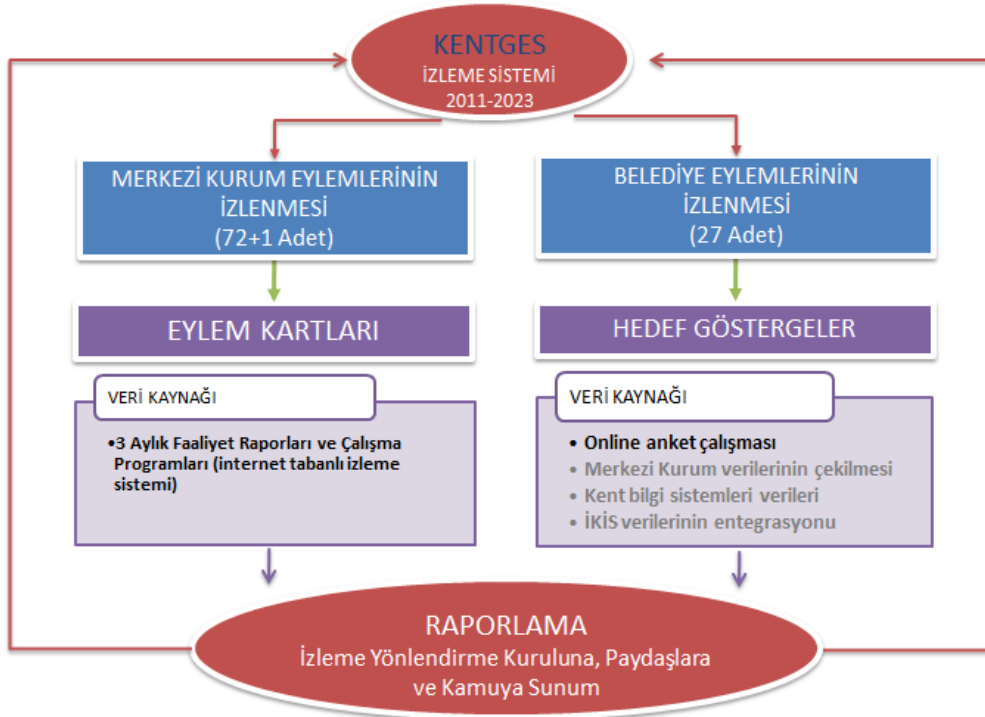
KENTGES
İZLEME SİSTEMİ
2011-2023

MERKEZİ KURUM EYLEMLERİNİN İZLENMESİ
(72+1 Adet)

BELEDİYE EYLEMLERİNİN İZLENMESİ
(27 Adet)

EYLEM KARTLARI

HEDEF GÖSTERGELER

VERİ KAYNAĞI

•3 Aylık Faaliyet Raporları ve Çalışma Programları (internet tabanlı izleme sistemi)

VERİ KAYNAĞI

• Online anket çalışması
• Merkezi Kurum verilerinin çekilmesi
• Kent bilgi sistemleri verileri
• İKİS verilerinin entegrasyonu

RAPORLAMA
İzleme Yönlendirme Kuruluna, Paydaşlara ve Kamuya Sunum